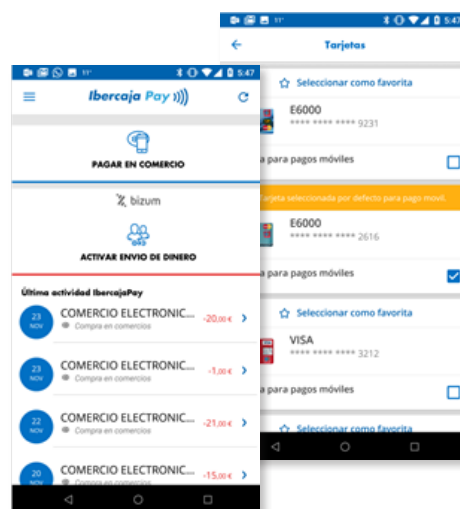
11° 5:47
Tarjetas
Seleccionar como favorita
E6000
**** **** **** 9231
a para pagos móviles
Tarjeta seleccionada por defecto para pago movil.
E6000
**** **** **** 2616
a para pagos móviles
Seleccionar como favorita
VISA
**** **** **** 3212
a para pagos móviles
Seleccionar como favorita

11° 5:47
Ibercaja Pay
PAGAR EN COMERCIO
bizum
ACTIVAR ENVIO DE DINERO
Última actividad IbercajaPay
23 NOV COMERCIO ELECTRONIC... Compra en comercios -20,00 €
23 NOV COMERCIO ELECTRONIC... Compra en comercios -1,00 €
22 NOV COMERCIO ELECTRONIC... Compra en comercios -21,00 €
20 NOV COMERCIO ELECTRONIC... Compra en comercios -15,00 €